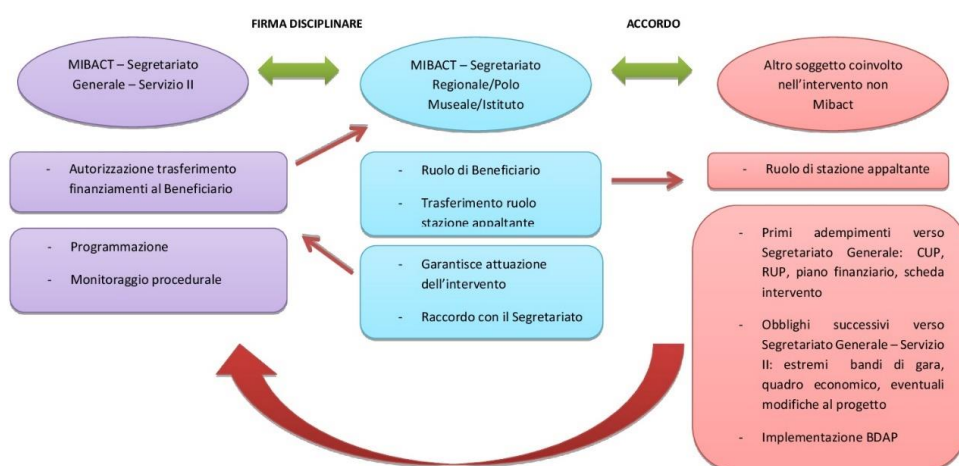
FIRMA DISCIPLINARE

ACCORDO

MIBACT – Segretariato Generale – Servizio II

MIBACT – Segretariato Regionale/Polo Museale/Istituto

Altro soggetto coinvolto nell'intervento non Mibact

- Autorizzazione trasferimento finanziamenti al Beneficiario

- Ruolo di Beneficiario

- Trasferimento ruolo stazione appaltante

- Ruolo di stazione appaltante

- Programmazione

- Monitoraggio procedurale

- Garantisce attuazione dell'intervento

- Raccordo con il Segretariato

- Primi adempimenti verso Segretariato Generale: CUP, RUP, piano finanziario, scheda intervento

- Obblighi successivi verso Segretariato Generale – Servizio II: estremi bandi di gara, quadro economico, eventuali modifiche al progetto

- Implementazione BDAP